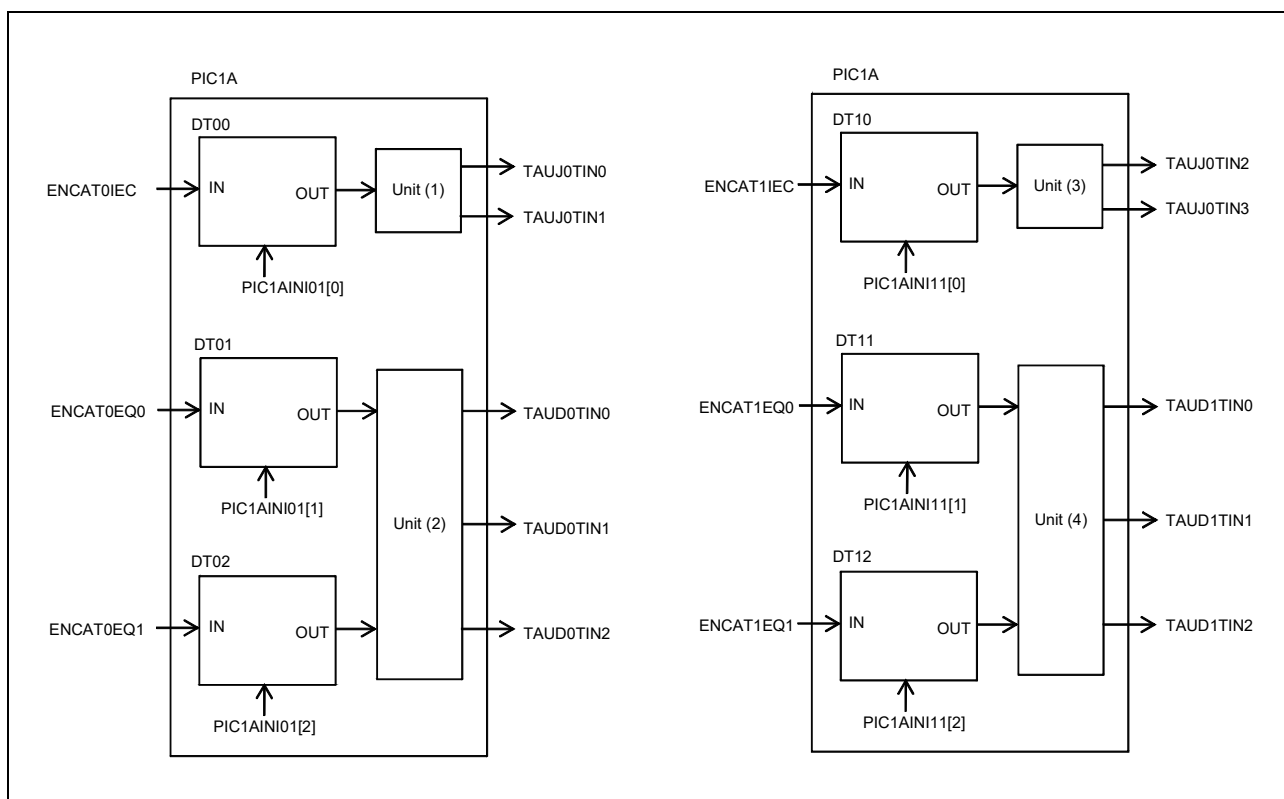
PIC1A

DT00

ENCAT0IEC

IN

OUT

Unit (1)

TAUJ0TIN0

TAUJ0TIN1

PIC1AINI01[0]

DT01

ENCAT0EQ0

IN

OUT

TAUD0TIN0

PIC1AINI01[1]

Unit (2)

TAUD0TIN1

DT02

ENCAT0EQ1

IN

OUT

TAUD0TIN2

PIC1AINI01[2]

PIC1A

DT10

ENCAT1IEC

IN

OUT

Unit (3)

TAUJ0TIN2

TAUJ0TIN3

PIC1AINI11[0]

DT11

ENCAT1EQ0

IN

OUT

TAUD1TIN0

PIC1AINI11[1]

Unit (4)

TAUD1TIN1

DT12

ENCAT1EQ1

IN

OUT

TAUD1TIN2

PIC1AINI11[2]